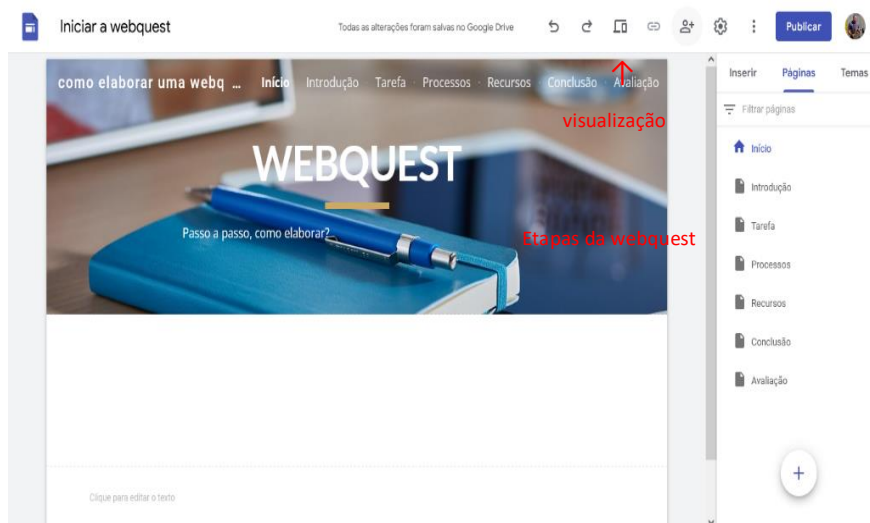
Iniciar a webquest

Todas as alterações foram salvas no Google Drive

Publicar

como elaborar uma webq ... Início Introdução Tarefa Processos Recursos Conclusão Avaliação

visualização

WEBQUEST

Passo a passo, como elaborar?

Etapas da webquest

Clique para editar o texto

Inserir Páginas Temas

Filtrar páginas

Início

Introdução

Tarefa

Processos

Recursos

Conclusão

Avaliação

+